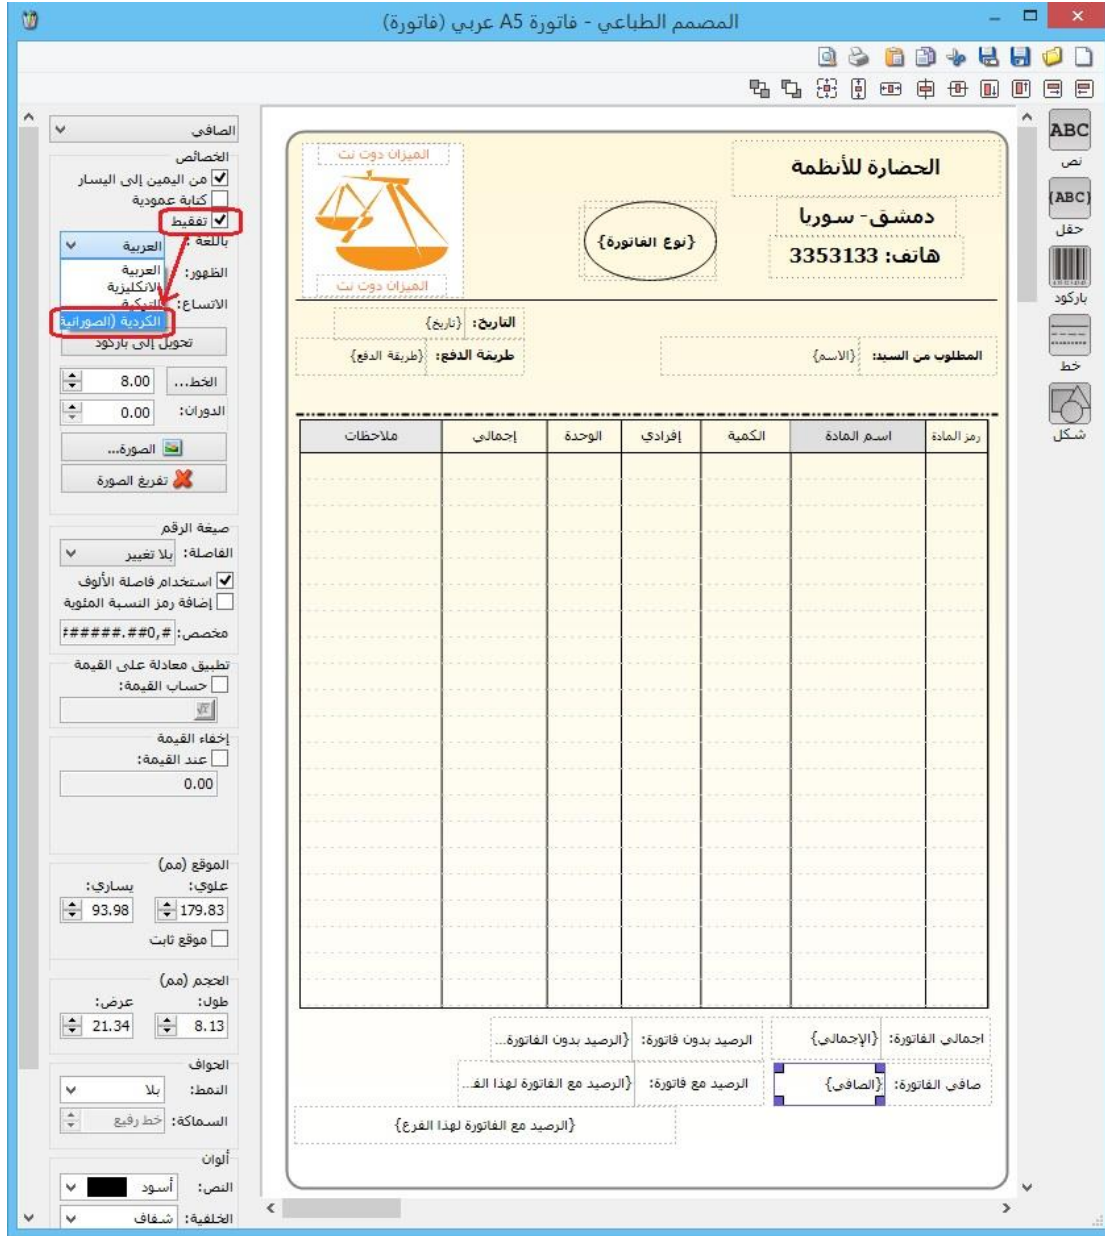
المصمم الطباعي - فاتورة A5 عربي (فاتورة)

الصافي
الخصائص
من اليمين إلى اليسار
كتابة عمودية
تفقيط
باللغة:
العربية
الظهور:
العربية
الانكليزية
التركية
الاتساع:
الكردية (الصورانية)
تحويل إلى باركود
الخط...
8.00
الدوران:
0.00
الصورة...
تفريغ الصورة
صيغة الرقم
الفاصلة:
بلا تغيير
استخدام فاصلة الألوف
إضافة رمز النسبة المئوية
مخصص:
#,##0.#####
تطبيق معادلة على القيمة
حساب القيمة:
إخفاء القيمة
عند القيمة:
0.00
الموقع (مم)
علوي:
يساري:
179.83
93.98
موقع ثابت
الحجم (مم)
طول:
عرض:
8.13
21.34
الحواف
النمط:
بلا
السماكة:
خط رفيع
ألوان
النص:
أسود
الخلفية:
شفاف

الميزان دوت نت
الميزان دوت نت
الحضارة للأنظمة
دمشق - سوريا
هاتف: 3353133
{نوع الفاتورة}
التاريخ: {تاريخ}
طريقة الدفع: {طريقة الدفع}
المطلوب من السيد: {الاسم}

| رمز المادة | اسم المادة | الكمية | إفرادي | الوحدة | إجمالي | ملاحظات |
|---|---|---|---|---|---|---|

اجمالي الفاتورة: {الإجمالي}
الرصيد بدون فاتورة: {الرصيد بدون الفاتورة...
صافي الفاتورة: {الصافي}
الرصيد مع فاتورة: {الرصيد مع الفاتورة لهذا الف...
{الرصيد مع الفاتورة لهذا الفرع}

ABC
نص
ABC
حقل
باركود
خط
شكل